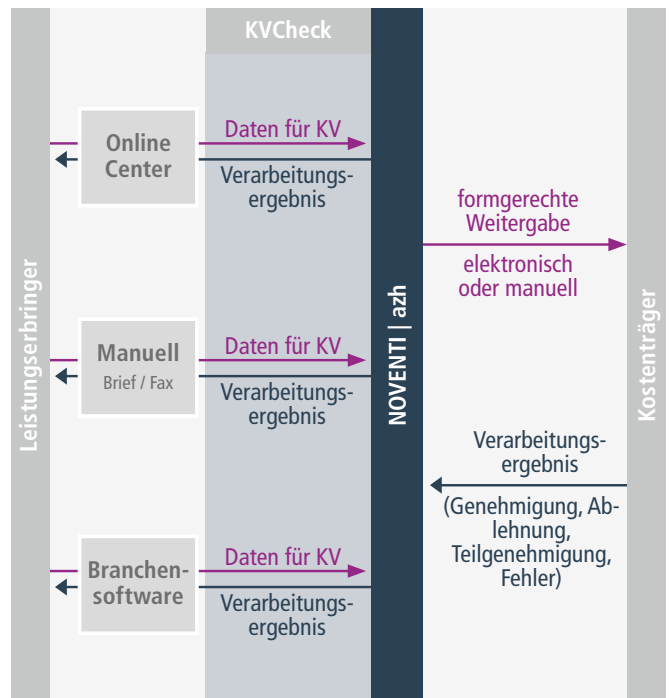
KVCheck

Leistungserbringer

Online Center

Daten für KV

Verarbeitungsergebnis

Manuell
Brief / Fax

Daten für KV

Verarbeitungsergebnis

Branchensoftware

Daten für KV

Verarbeitungsergebnis

NOVENTI | azh

formgerechte Weitergabe

elektronisch oder manuell

Verarbeitungsergebnis

(Genehmigung, Ablehnung, Teilgenehmigung, Fehler)

Kostenträger